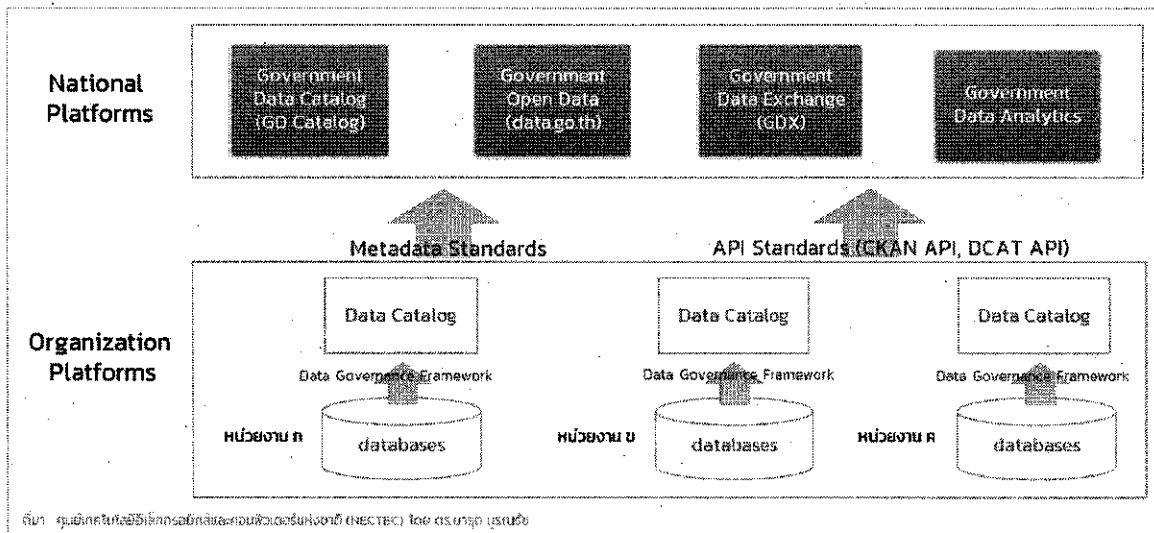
National Platforms

Government Data Catalog (GD Catalog)

Government Open Data (data.go.th)

Government Data Exchange (GDX)

Government Data Analytics

Metadata Standards

API Standards (CKAN API, DCAT API)

Organization Platforms

Data Catalog

Data Catalog

Data Catalog

Data Governance Framework

Data Governance Framework

Data Governance Framework

หน่วยงาน ก

databases

หน่วยงาน ข

databases

หน่วยงาน ค

databases

ที่มา ศูนย์เทคโนโลยีอิเล็กทรอนิกส์และคอมพิวเตอร์แห่งชาติ (NECTEC) โดย ดร.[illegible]